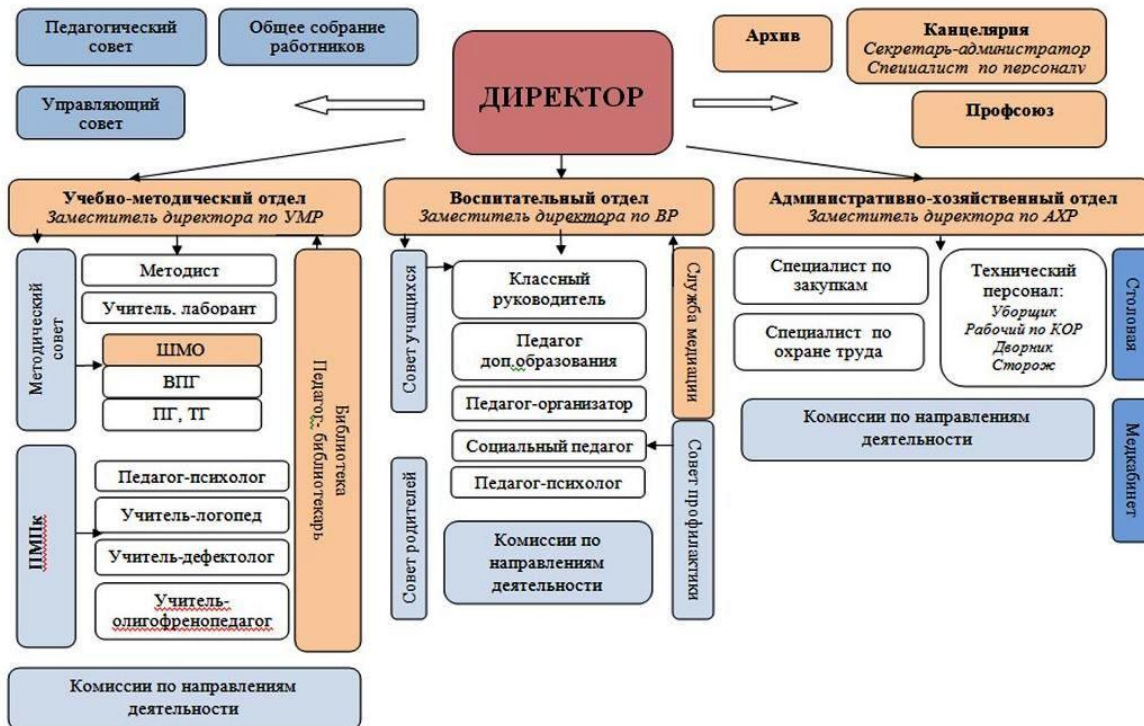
Педагогический совет

Общее собрание работников

Управляющий совет

ДИРЕКТОР

Архив

Канцелярия
Секретарь-администратор
Специалист по персоналу

Профсоюз

Учебно-методический отдел
Заместитель директора по УМР

Воспитательный отдел
Заместитель директора по ВР

Административно-хозяйственный отдел
Заместитель директора по АХР

Методический совет

Методист

Учитель, лаборант

ШМО

ВПГ

ПГ, ТГ

ПМПк

Педагог-психолог

Учитель-логопед

Учитель-дефектолог

Учитель-олигофренопедагог

Библиотека
Педагог-библиотекарь

Комиссии по направлениям деятельности

Совет учащихся

Классный руководитель

Педагог доп.образования

Педагог-организатор

Социальный педагог

Педагог-психолог

Служба медиации

Совет профилактики

Совет родителей

Комиссии по направлениям деятельности

Специалист по закупкам

Специалист по охране труда

Технический персонал:
Уборщик
Рабочий по КОР
Дворник
Сторож

Столовая

Медкабинет

Комиссии по направлениям деятельности